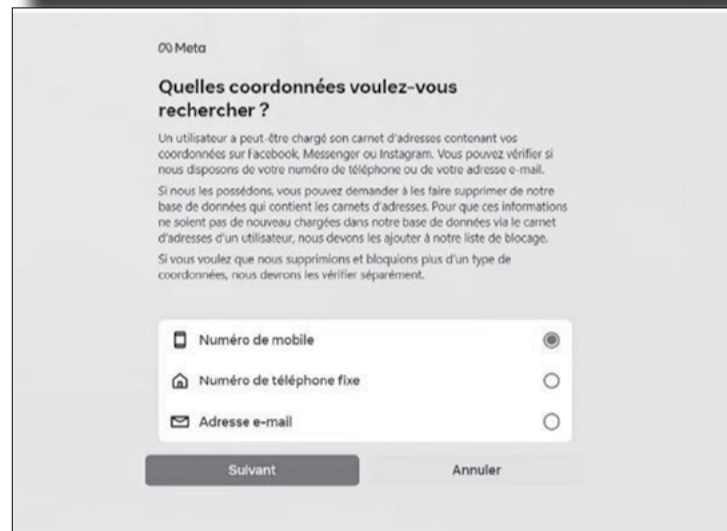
∞ Meta

Quelles coordonnées voulez-vous rechercher ?

Un utilisateur a peut-être chargé son carnet d'adresses contenant vos coordonnées sur Facebook, Messenger ou Instagram. Vous pouvez vérifier si nous disposons de votre numéro de téléphone ou de votre adresse e-mail.

Si nous les possédons, vous pouvez demander à les faire supprimer de notre base de données qui contient les carnets d'adresses. Pour que ces informations ne soient pas de nouveau chargées dans notre base de données via le carnet d'adresses d'un utilisateur, nous devons les ajouter à notre liste de blocage.

Si vous voulez que nous supprimions et bloquions plus d'un type de coordonnées, nous devrons les vérifier séparément.

Numéro de mobile

Numéro de téléphone fixe

Adresse e-mail

Suivant

Annuler